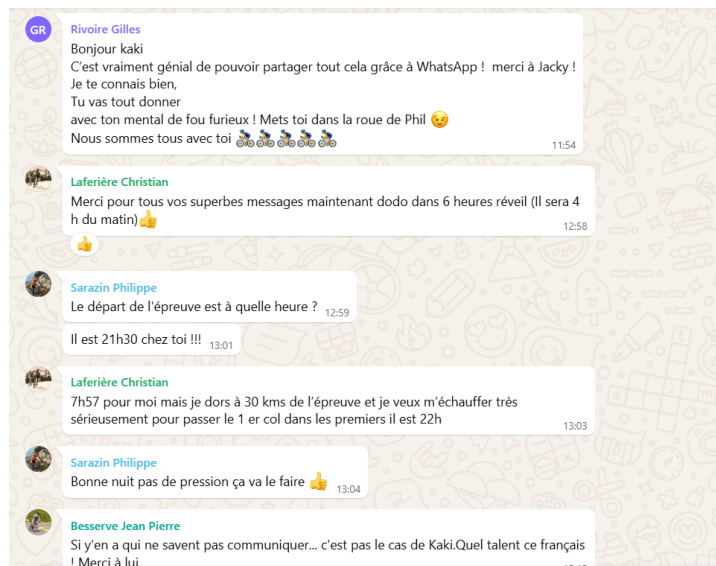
GR

Rivoire Gilles

Bonjour kaki
C'est vraiment génial de pouvoir partager tout cela grâce à WhatsApp ! merci à Jacky !
Je te connais bien,
Tu vas tout donner
avec ton mental de fou furieux ! Mets toi dans la roue de Phil 😉
Nous sommes tous avec toi 🚴🚴🚴🚴🚴
11:54

Laferière Christian

Merci pour tous vos superbes messages maintenant dodo dans 6 heures réveil (Il sera 4 h du matin)👍
12:58

👍

Sarazin Philippe

Le départ de l'épreuve est à quelle heure ? 12:59

Il est 21h30 chez toi !!! 13:01

Laferière Christian

7h57 pour moi mais je dors à 30 kms de l'épreuve et je veux m'échauffer très sérieusement pour passer le 1 er col dans les premiers il est 22h
13:03

Sarazin Philippe

Bonne nuit pas de pression ça va le faire 👍 13:04

Besserve Jean Pierre

Si y'en a qui ne savent pas communiquer... c'est pas le cas de Kaki.Quel talent ce français ! Merci à lui